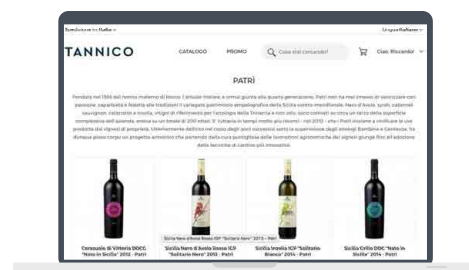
Spedizione in Italia ∨

Lingua Italiano ∨

TANNICO

CATALOGO

PROMO

Cosa stai cercando?

Ciao, Riccardo ∨

PATRÌ

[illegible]

Cerasuolo di Vittoria DOCG "Nero in Sicilia" 2012 - Patrì

Sicilia Nero d'Avola Rosso IGP "Solitario Nero" 2013 - Patrì

Sicilia Nero d'Avola Rosso IGP "Solitario Nero" 2013 - Patrì

Sicilia Inzolia IGP "Solitario Bianco" 2014 - Patrì

Sicilia Grillo DOC "Nato in Sicilia" 2014 - Patrì